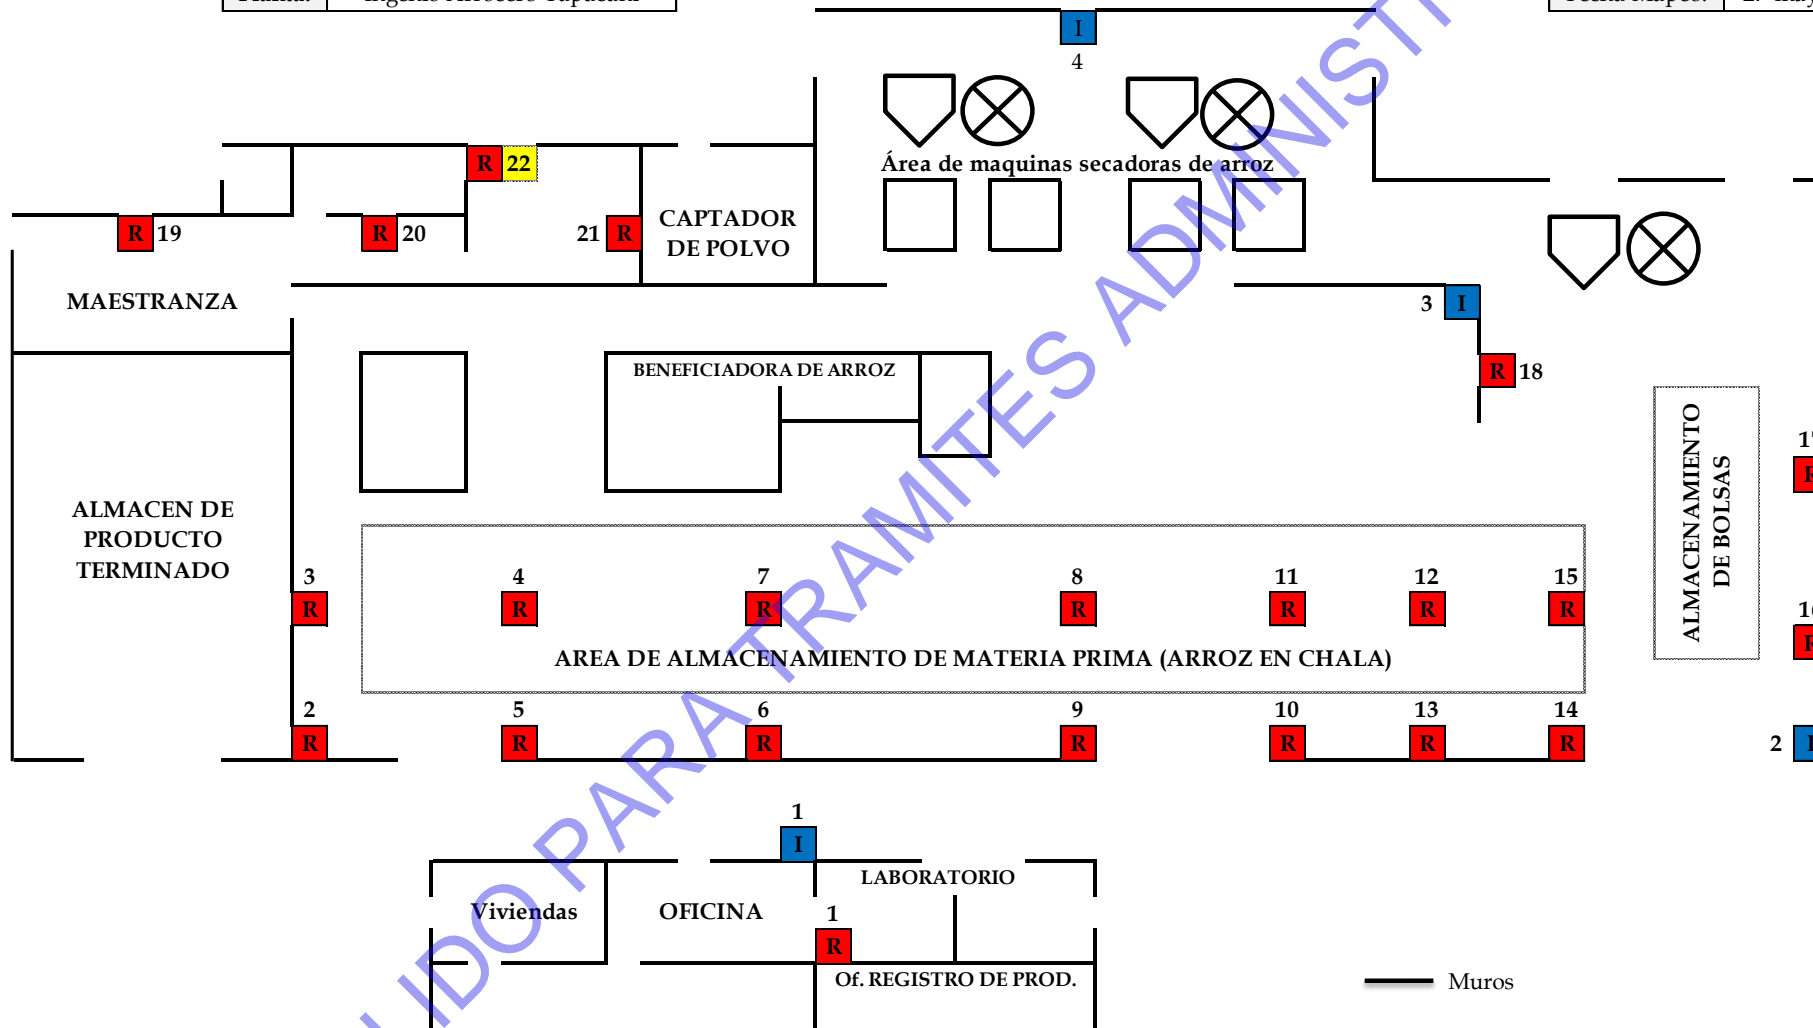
I
4

Área de maquinas secadoras de arroz

R 22

R 19

R 20

21 R

CAPTADOR DE POLVO

MAESTRANZA

3 I

R 18

BENEFICIADORA DE ARROZ

ALMACENAMIENTO DE BOLSAS

17
R

ALMACEN DE PRODUCTO TERMINADO

3 R
4 R
7 R
8 R
11 R
12 R
15 R

16
R

AREA DE ALMACENAMIENTO DE MATERIA PRIMA (ARROZ EN CHALA)

2 R
5 R
6 R
9 R
10 R
13 R
14 R

2 I

1
I

LABORATORIO

Viviendas

OFICINA

1
R

Of. REGISTRO DE PROD.

Muros

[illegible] PARA TRAMITES ADMINIST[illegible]